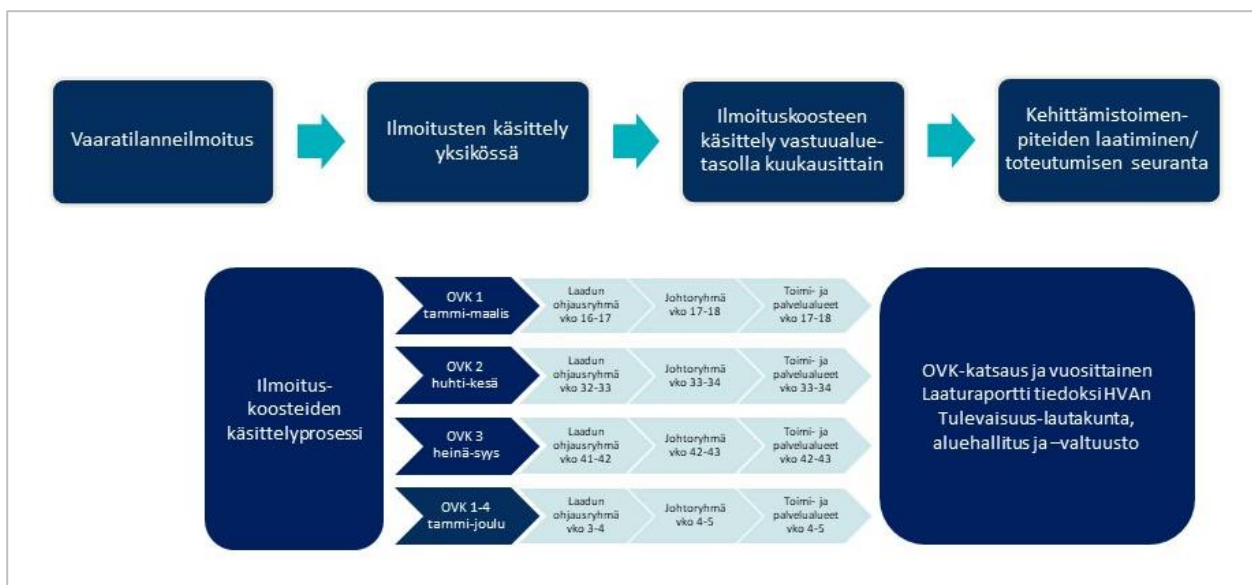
Vaaratilanneilmoitus

Ilmoitusten käsittely yksikössä

Ilmoituskoosteen käsittely vastuualuetasolla kuukausittain

Kehittämistoimenpiteiden laatiminen/ toteutumisen seuranta

Ilmoitus-koosteiden käsittelyprosessi

OVK 1 tammi-maalis

Laadun ohjausryhmä vko 16-17

Johtoryhmä vko 17-18

Toimi- ja palvelualueet vko 17-18

OVK 2 huhti-kesä

Laadun ohjausryhmä vko 32-33

Johtoryhmä vko 33-34

Toimi- ja palvelualueet vko 33-34

OVK 3 heinä-syys

Laadun ohjausryhmä vko 41-42

Johtoryhmä vko 42-43

Toimi- ja palvelualueet vko 42-43

OVK 1-4 tammi-joulu

Laadun ohjausryhmä vko 3-4

Johtoryhmä vko 4-5

Toimi- ja palvelualueet vko 4-5

OVK-katsaus ja vuosittainen Laaturaportti tiedoksi HVAn Tulevaisuus-lautakunta, aluehallitus ja –valtuusto